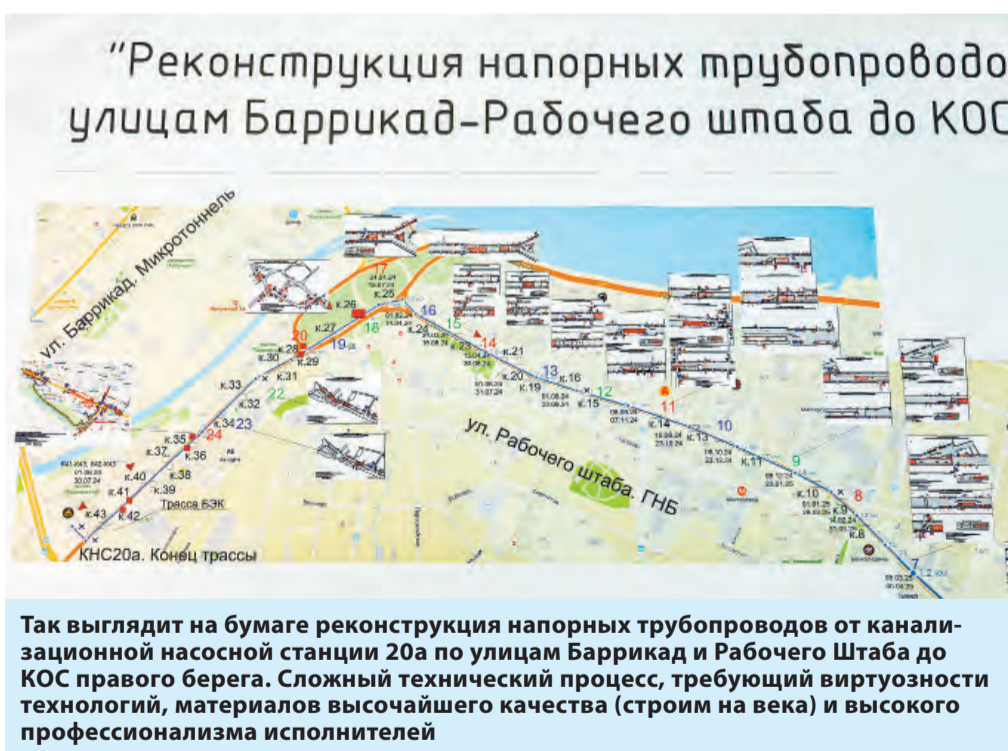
"Реконструкция напорных трубопроводо
улицам Баррикад–Рабочего штаба до КОС

ул. Баррикад. Микротоннель

к.26
к.25
к.27
к.28
к.29
к.30
к.31
к.32
к.33
к.34
к.35
к.36
к.37
к.38
к.39
к.40
к.41
к.42
к.43
к.24
к.23
к.22
к.21
к.20
к.19
к.16
к.15
к.14
к.13
к.11
к.10
к.9
к.8
20
19
18
17
16
15
14
13
12
11
10
9
8
7
24
23
22

ул. Рабочего штаба. ГНБ

Трасса БЭК

КНС20а. Конец трассы

Так выглядит на бумаге реконструкция напорных трубопроводов от канализационной насосной станции 20а по улицам Баррикад и Рабочего Штаба до КОС правого берега. Сложный технический процесс, требующий виртуозности технологий, материалов высочайшего качества (строим на века) и высокого профессионализма исполнителей